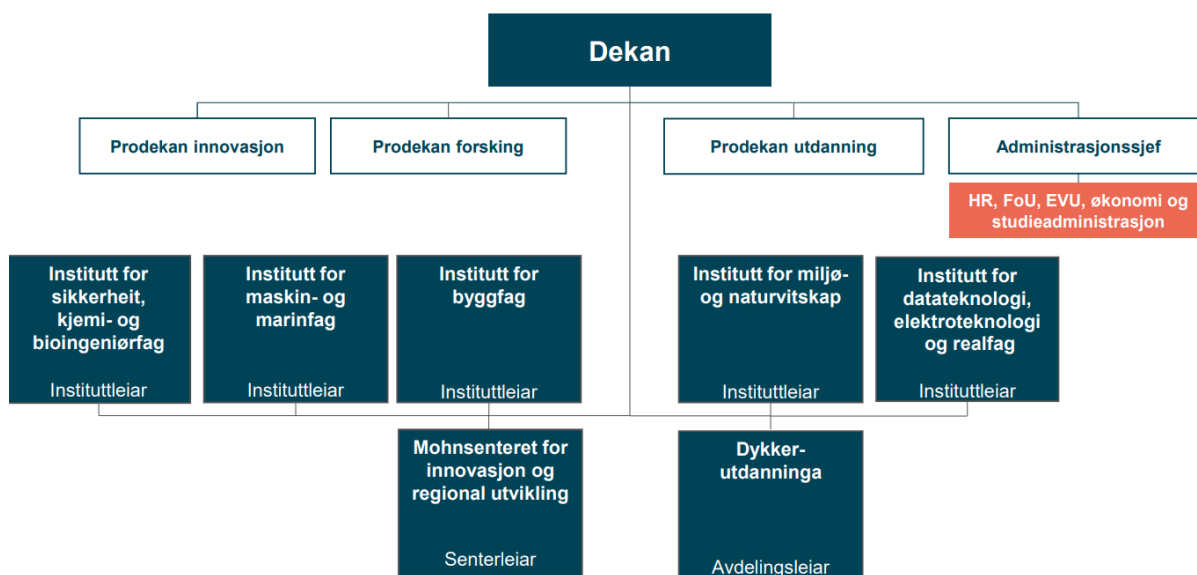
Dekan

Prodekan innovasjon

Prodekan forsking

Prodekan utdanning

Administrasjonssjef

HR, FoU, EVU, økonomi og studieadministrasjon

Institutt for sikkerheit, kjemi- og bioingeniørfag

Instituttleiar

Institutt for maskin- og marinfag

Instituttleiar

Institutt for byggfag

Instituttleiar

Institutt for miljø- og naturvitskap

Instituttleiar

Institutt for datateknologi, elektroteknologi og realfag

Instituttleiar

Mohnsenteret for innovasjon og regional utvikling

Senterleiar

Dykker-utdanninga

Avdelingsleiar